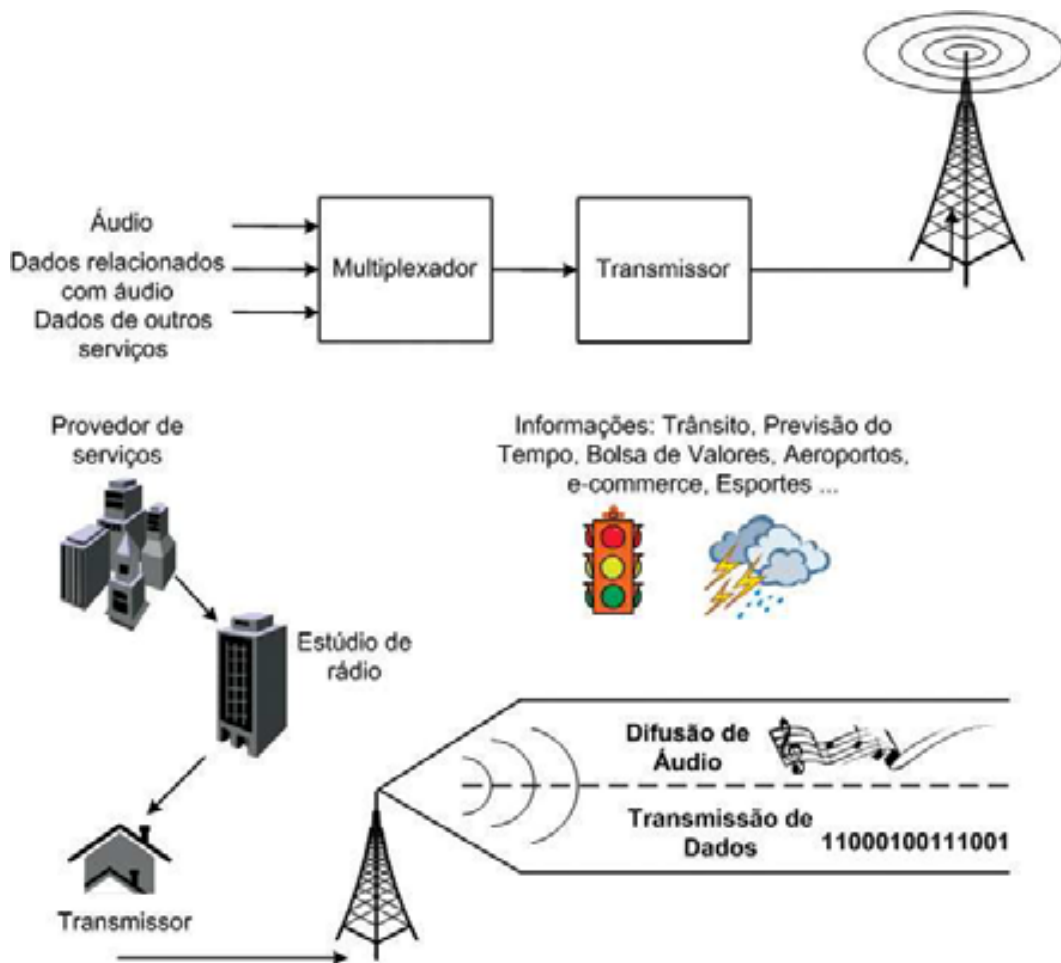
Áudio
Dados relacionados com áudio
Dados de outros serviços

Multiplexador

Transmissor

Provedor de serviços

Informações: Trânsito, Previsão do Tempo, Bolsa de Valores, Aeroportos, e-commerce, Esportes ...

Estúdio de rádio

Difusão de Áudio

Transmissão de Dados

11000100111001

Transmissor